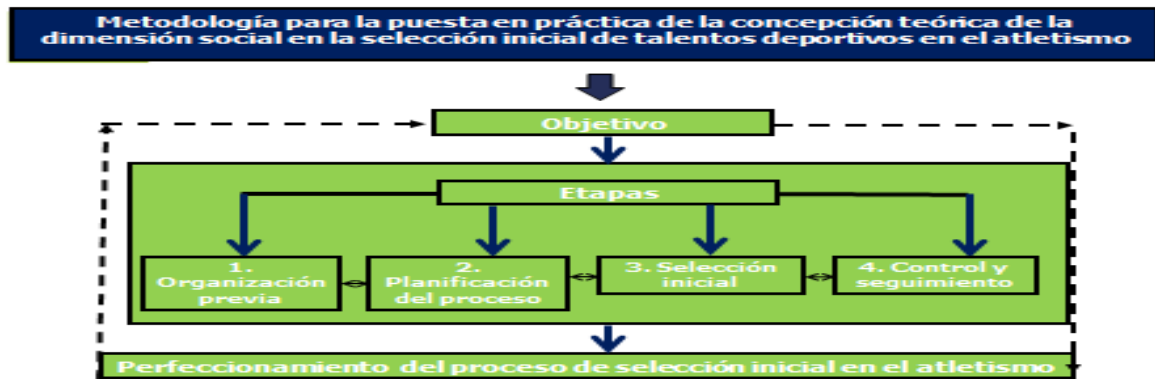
Metodología para la puesta en práctica de la concepción teórica de la dimensión social en la selección inicial de talentos deportivos en el atletismo

Objetivo

Etapas

1. Organización previa

2. Planificación del proceso

3. Selección inicial

4. Control y seguimiento

Perfeccionamiento del proceso de selección inicial en el atletismo